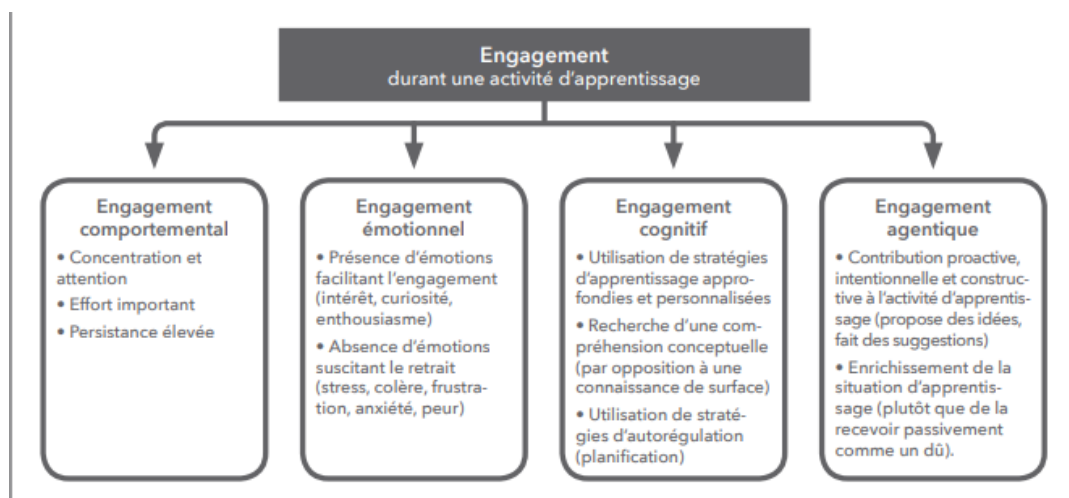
Engagement
durant une activité d'apprentissage

Engagement comportemental
• Concentration et attention
• Effort important
• Persistance élevée

Engagement émotionnel
• Présence d'émotions facilitant l'engagement (intérêt, curiosité, enthousiasme)
• Absence d'émotions suscitant le retrait (stress, colère, frustration, anxiété, peur)

Engagement cognitif
• Utilisation de stratégies d'apprentissage approfondies et personnalisées
• Recherche d'une compréhension conceptuelle (par opposition à une connaissance de surface)
• Utilisation de stratégies d'autorégulation (planification)

Engagement agentique
• Contribution proactive, intentionnelle et constructive à l'activité d'apprentissage (propose des idées, fait des suggestions)
• Enrichissement de la situation d'apprentissage (plutôt que de la recevoir passivement comme un dû).